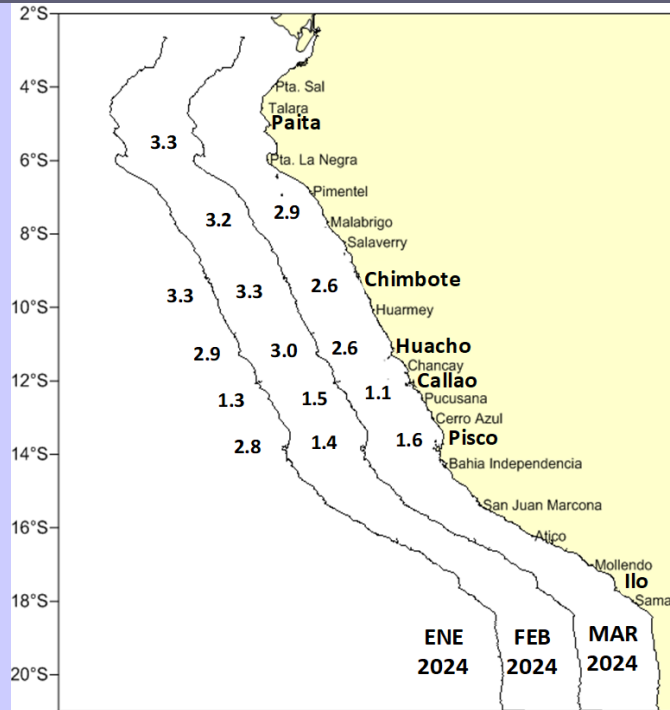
2°S
4°S
6°S
8°S
10°S
12°S
14°S
16°S
18°S
20°S

Pta. Sal
Talara
Paita
Pta. La Negra
Pimentel
Malabrigo
Salaverry
Chimbote
Huarmey
Huacho
Chancay
Callao
Pucusana
Cerro Azul
Pisco
Bahia Independencia
San Juan Marcona
Atico
Mollendo
Ilo
Sama

3.3
3.2
2.9
3.3
3.3
2.6
2.9
3.0
2.6
1.3
1.5
1.1
2.8
1.4
1.6

ENE 2024
FEB 2024
MAR 2024